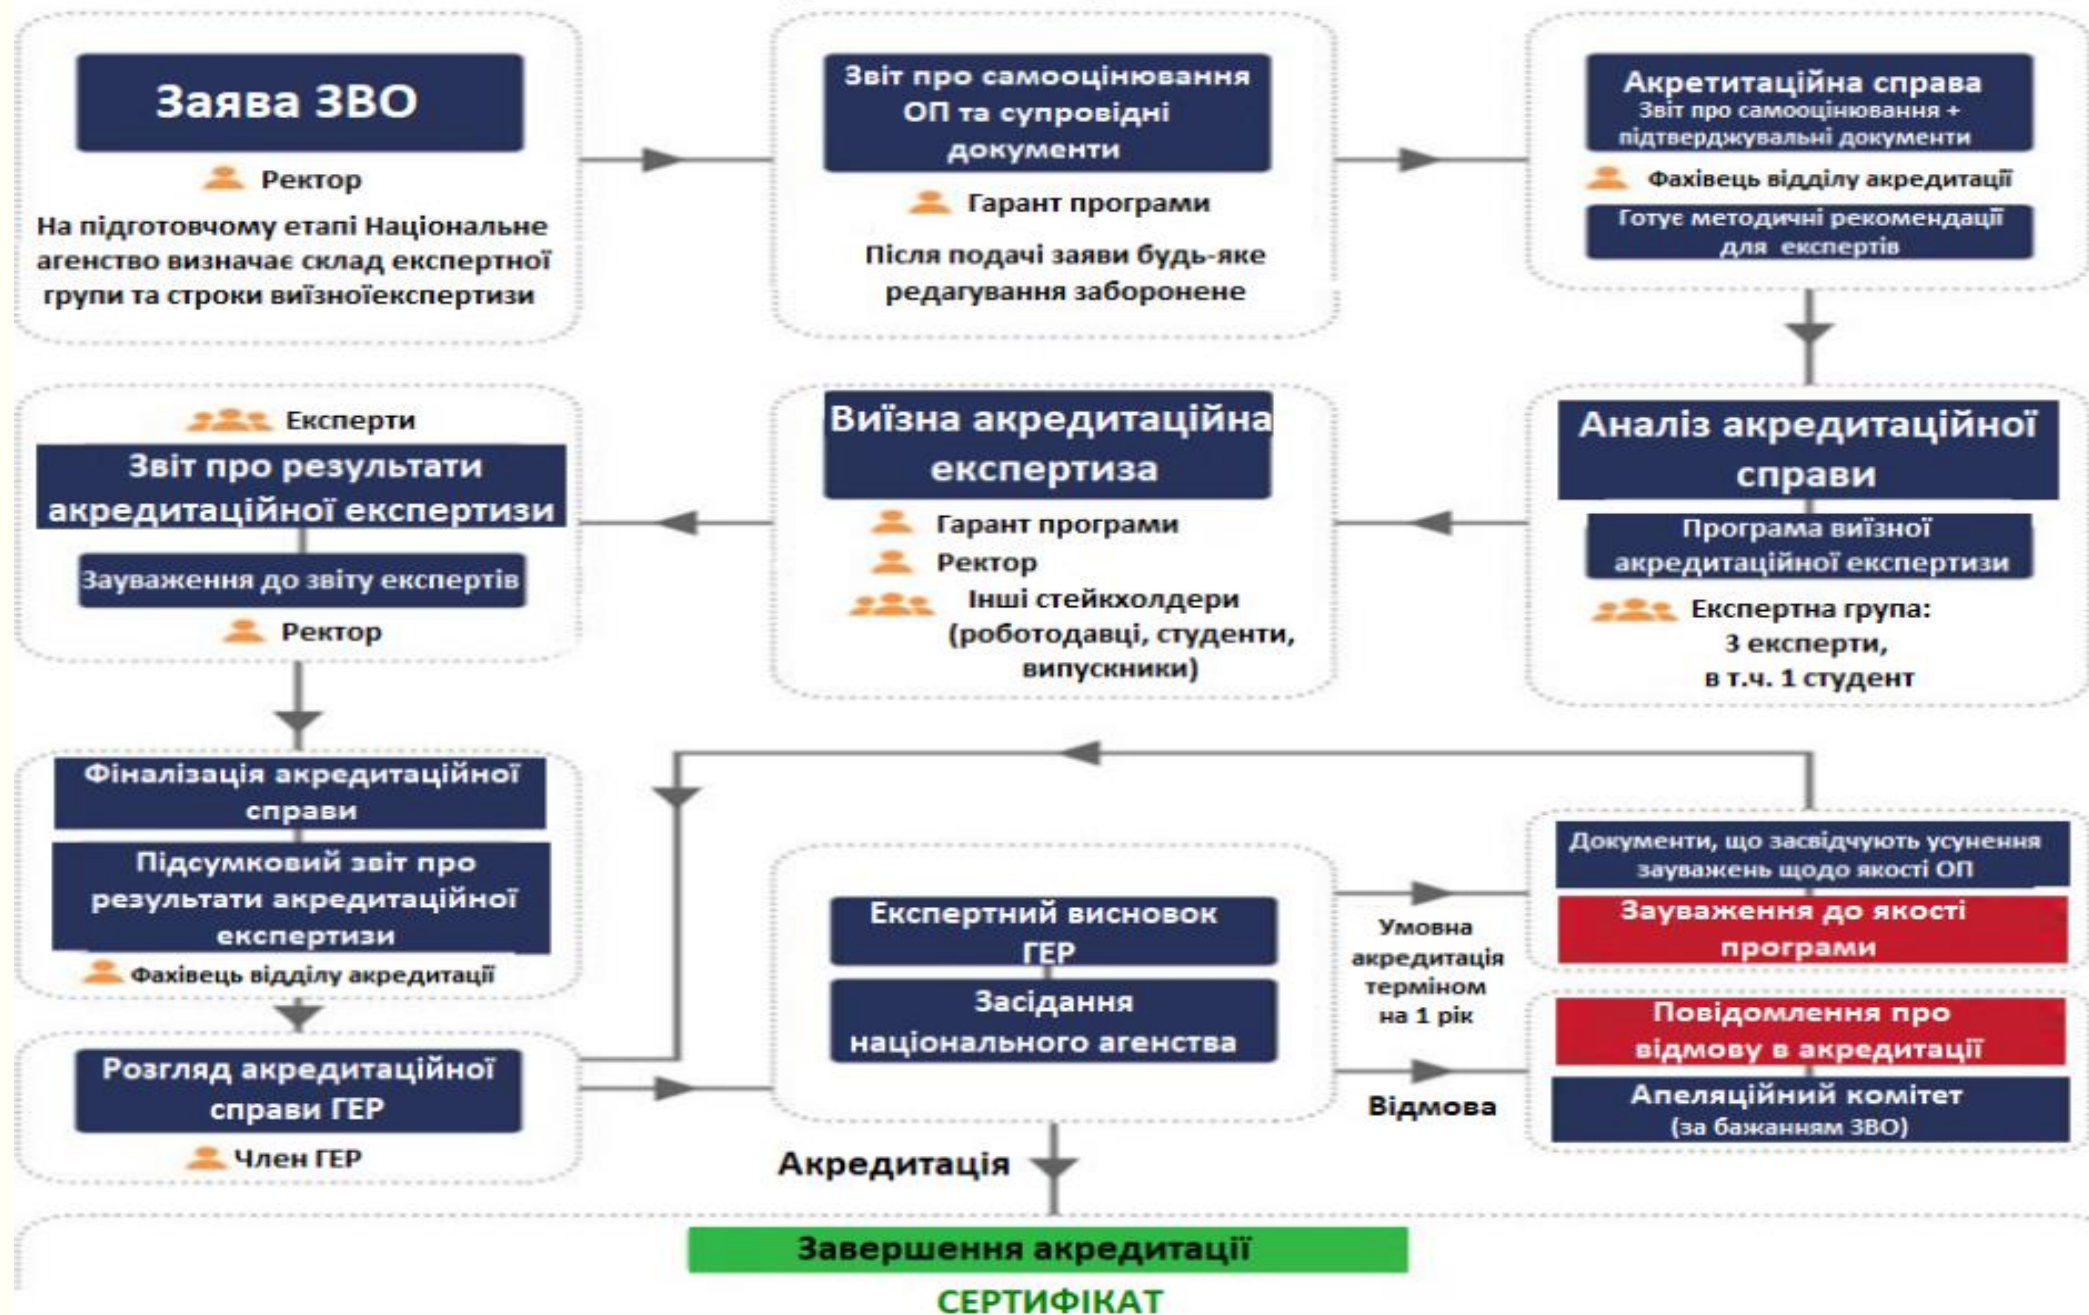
Заява ЗВО

Ректор

На підготовчому етапі Національне агенство визначає склад експертної групи та строки виїзноїекспертизи

Звіт про самооцінювання ОП та супровідні документи

Гарант програми

Після подачі заяви будь-яке редагування заборонене

Акретитаційна справа
Звіт про самооцінювання + підтверджувальні документи

Фахівець відділу акредитації

Готує методичні рекомендації для експертів

Аналіз акредитаційної справи

Програма виїзної акредитаційної експертизи

Експертна група: 3 експерти, в т.ч. 1 студент

Виїзна акредитаційна експертиза

Гарант програми

Ректор

Інші стейкхолдери (роботодавці, студенти, випускники)

Експерти

Звіт про результати акредитаційної експертизи

Зауваження до звіту експертів

Ректор

Фіналізація акредитаційної справи

Підсумковий звіт про результати акредитаційної експертизи

Фахівець відділу акредитації

Розгляд акредитаційної справи ГЕР

Член ГЕР

Експертний висновок ГЕР

Засідання національного агенства

Умовна акредитація терміном на 1 рік

Документи, що засвідчують усунення зауважень щодо якості ОП

Зауваження до якості програми

Відмова

Повідомлення про відмову в акредитації

Апеляційний комітет (за бажанням ЗВО)

Акредитація

Завершення акредитації

СЕРТИФІКАТ